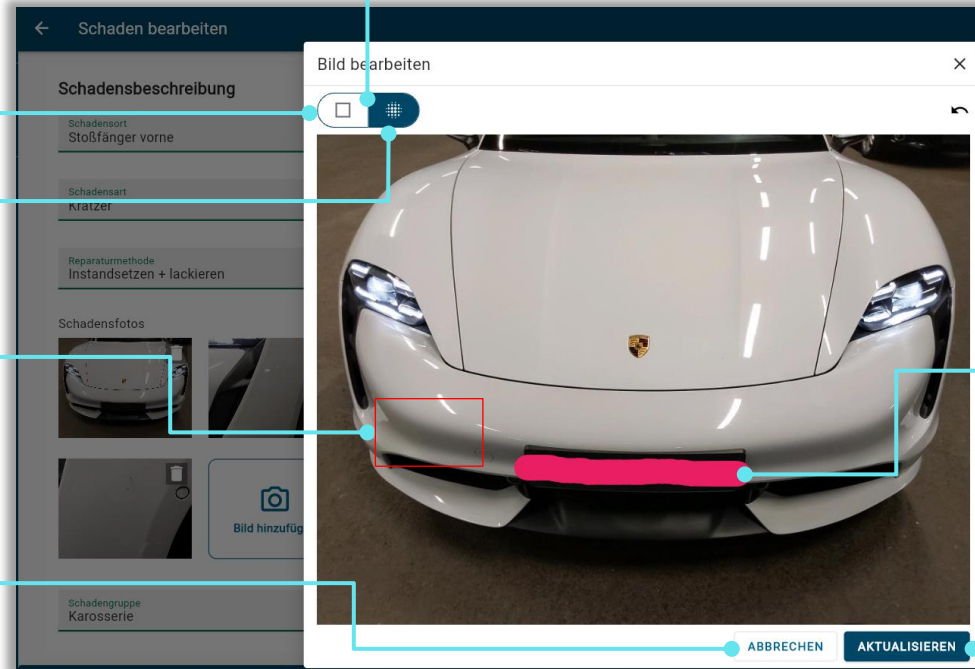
Schaden bearbeiten

Schadensbeschreibung

Schadensort
Stoßfänger vorne

Schadensart
Kratzer

Reparaturmethode
Instandsetzen + lackieren

Schadensfotos

Bild hinzufüg

Schadengruppe
Karosserie

Bild bearbeiten

ABBRECHEN
AKTUALISIEREN